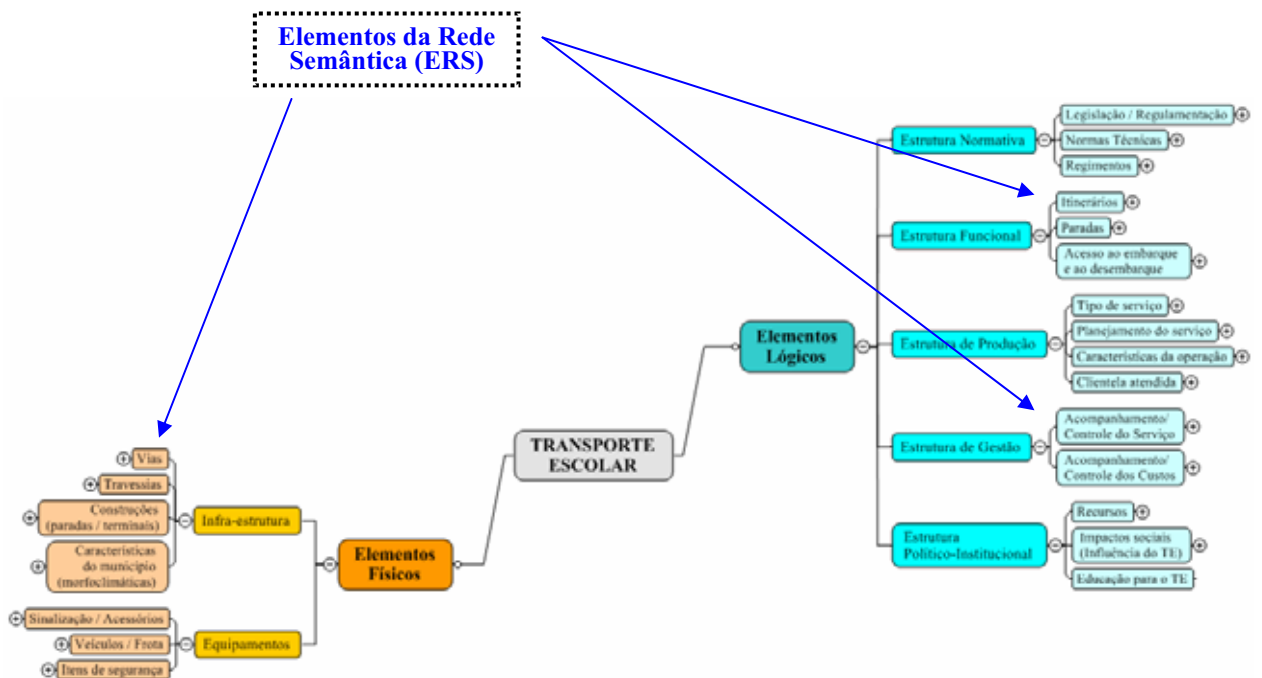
Elementos da Rede Semântica (ERS)

TRANSPORTE ESCOLAR

Elementos Lógicos

Estrutura Normativa
Legislação / Regulamentação
Normas Técnicas
Regimentos

Estrutura Funcional
Itinerários
Paradas
Acesso ao embarque e ao desembarque

Estrutura de Produção
Tipo de serviço
Planejamento do serviço
Características da operação
Clientela atendida

Estrutura de Gestão
Acompanhamento/ Controle do Serviço
Acompanhamento/ Controle dos Custos

Estrutura Político-Institucional
Recursos
Impactos sociais (Influência do TE)
Educação para o TE

Elementos Físicos

Infra-estrutura
Vias
Travessias
Construções (paradas / terminais)
Características do município (morfoclimáticas)

Equipamentos
Sinalização / Acessórios
Veículos / Frota
Itens de segurança